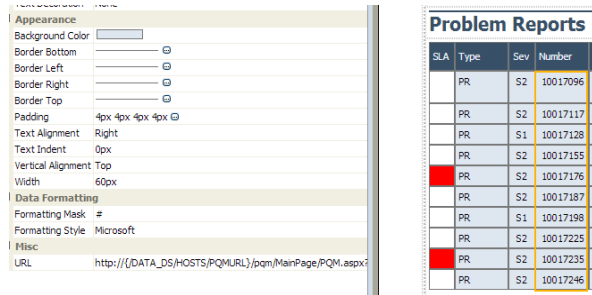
Text Decoration None

Appearance

| | |
|---|---|
| Background Color | |
| Border Bottom | |
| Border Left | |
| Border Right | |
| Border Top | |
| Padding | 4px 4px 4px 4px |
| Text Alignment | Right |
| Text Indent | 0px |
| Vertical Alignment | Top |
| Width | 60px |

Data Formatting

| | |
|---|---|
| Formatting Mask | # |
| Formatting Style | Microsoft |

Misc

| | |
|---|---|
| URL | http://{/DATA_DS/HOSTS/PQMURL}/pqm/MainPage/PQM.aspx? |

Problem Reports

| SLA | Type | Sev | Number |
|---|---|---|---|
| | PR | S2 | 10017096 |
| | PR | S2 | 10017117 |
| | PR | S1 | 10017128 |
| | PR | S2 | 10017155 |
| | PR | S2 | 10017176 |
| | PR | S2 | 10017187 |
| | PR | S1 | 10017198 |
| | PR | S2 | 10017225 |
| | PR | S2 | 10017235 |
| | PR | S2 | 10017246 |